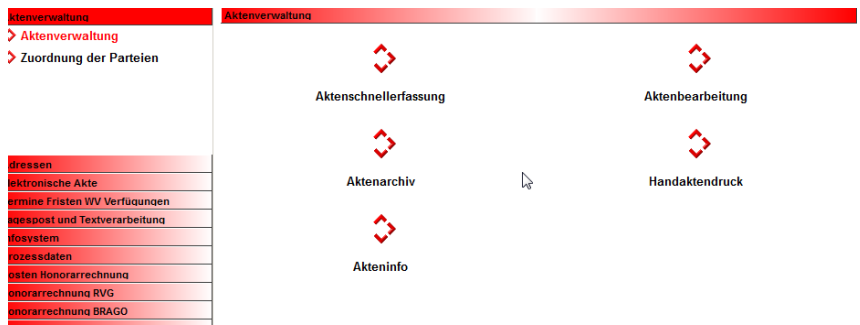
ktenverwaltung
Aktenverwaltung
Zuordnung der Parteien

dressen
lektronische Akte
ermine Fristen WV Verfügungen
agespost und Textverarbeitung
nfosystem
rozessdaten
osten Honorarrechnung
onorarrechnung RVG
onorarrechnung BRAGO

Aktenverwaltung

Aktenschnellerfassung

Aktenbearbeitung

Aktenarchiv

Handaktendruck

Akteninfo